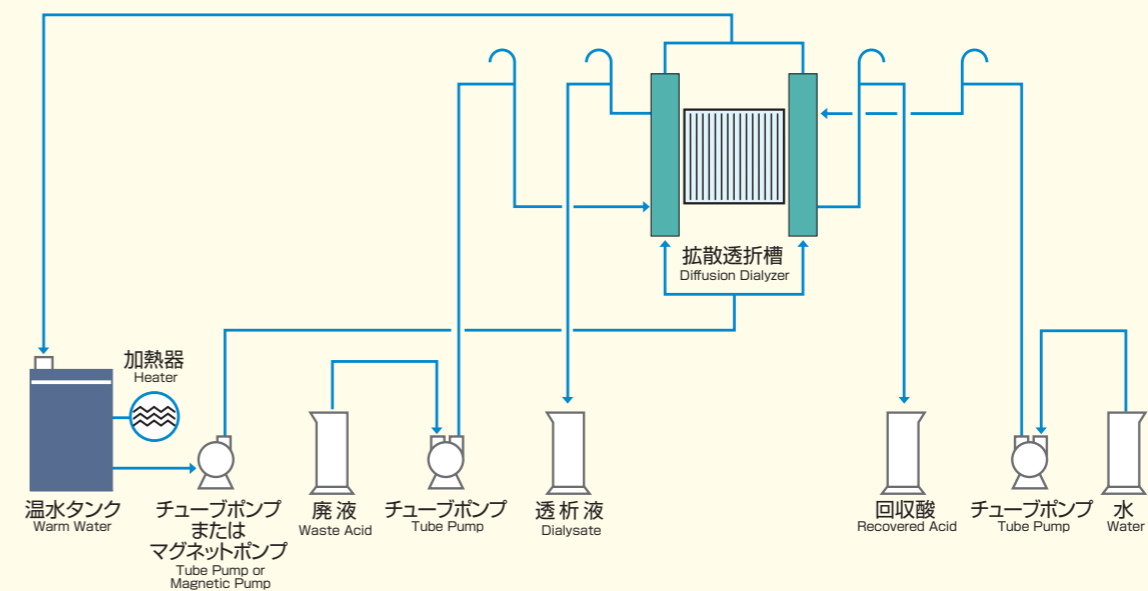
拡散透析槽
Diffusion Dialyzer

加熱器
Heater

温水タンク
Warm Water

チューブポンプ
または
マグネットポンプ
Tube Pump or
Magnetic Pump

廃液
Waste Acid

チューブポンプ
Tube Pump

透析液
Dialysate

回収酸
Recovered Acid

チューブポンプ
Tube Pump

水
Water